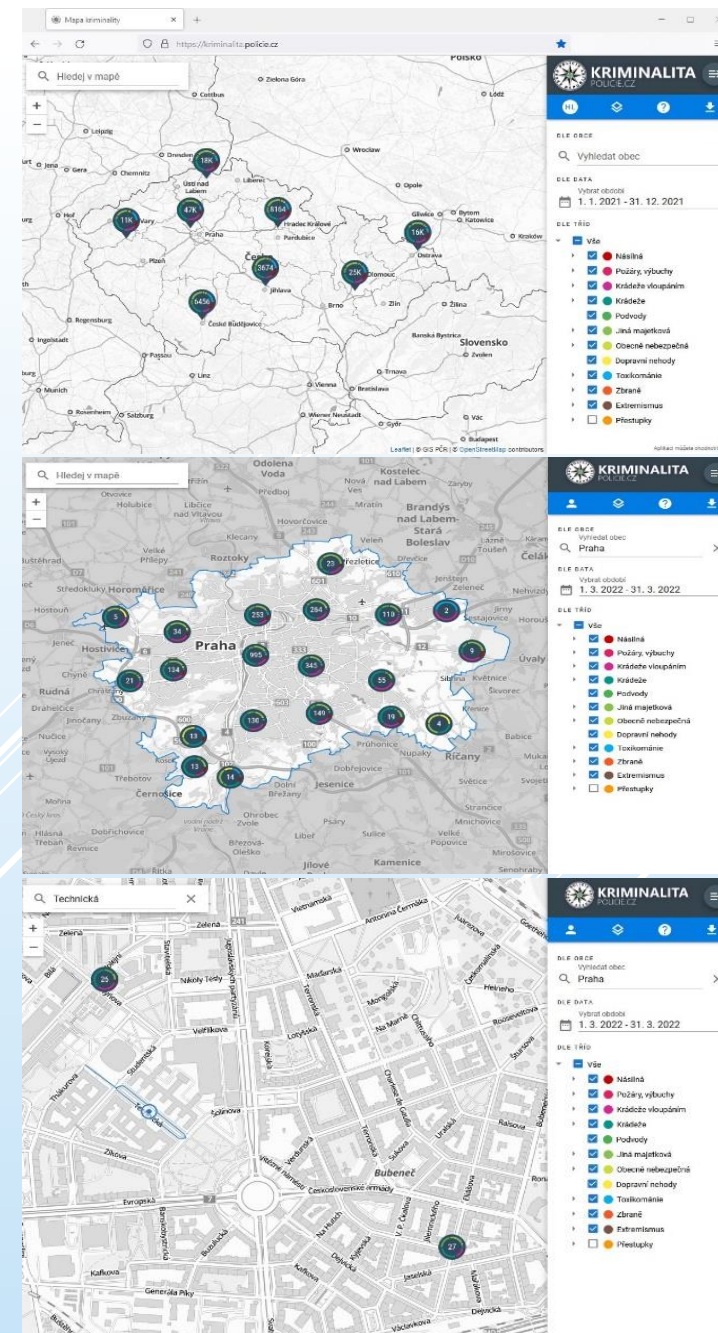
Mapa kriminality
https://kriminalita.policie.cz

Hledej v mapě

KRIMINALITA
POLICIE.CZ

DLE OBCE
Vyhledat obec

DLE DATA
Vybrat období
1. 1. 2021 - 31. 12. 2021

DLE TŘÍD
Vše
Násilná
Požáry, výbuchy
Krádeže vloupáním
Krádeže
Podvody
Jiná majetková
Obecně nebezpečná
Dopravní nehody
Toxikománie
Zbraně
Extremismus
Přestupky

18K
47K
11K
8164
16K
3674
25K
6456

Polsko
Zielona Góra
Łódź
Cottbus
Leipzig
Dresden
Wrocław
Jena
Gera
Chemnitz
Opole
Ústí nad Labem
Liberec
Hof
Hradec Králové
Gliwice
Bytom
Katowice
Kraków
Praha
Pardubice
Plzeň
Česko
Ostrava
Olomouc
Jihlava
Regensburg
Brno
Zlín
Žilina
České Budějovice
Banská Bystrica
Slovensko
Passau
Zvolen
Ingolstadt
Linz
Trnava
Munich
Vienna
Bratislava
Rosenheim
Salzburg
Wiener Neustadt
Győr
Vác
Budapest
Leaflet | © GIS PČR | © OpenStreetMap contributors

Hledej v mapě

KRIMINALITA
POLICIE.CZ

DLE OBCE
Vyhledat obec
Praha

DLE DATA
Vybrat období
1. 3. 2022 - 31. 3. 2022

DLE TŘÍD
Vše
Násilná
Požáry, výbuchy
Krádeže vloupáním
Krádeže
Podvody
Jiná majetková
Obecně nebezpečná
Dopravní nehody
Toxikománie
Zbraně
Extremismus
Přestupky

Odolena Voda
Kostelec nad Labem
Brandýs nad Labem-Stará Boleslav
Roztoky
Horoměřice
Hostivice
Praha
Rudná
Úvaly
Říčany
Jesenice
Černošice
Jílové

23
253
264
119
2
5
34
955
333
9
134
345
55
21
136
149
19
4
13
13
14

Technická

KRIMINALITA
POLICIE.CZ

DLE OBCE
Vyhledat obec
Praha

DLE DATA
Vybrat období
1. 3. 2022 - 31. 3. 2022

DLE TŘÍD
Vše
Násilná
Požáry, výbuchy
Krádeže vloupáním
Krádeže
Podvody
Jiná majetková
Obecně nebezpečná
Dopravní nehody
Toxikománie
Zbraně
Extremismus
Přestupky

Zelená
Nikoly Tesly
Velflíkova
Technická
Šolínova
Zikova
Evropská
Bubeneč
Československé armády
Vítězné náměstí
Dejvická
Generála Píky
Kafkova
Václavkova
Jaselská
Antonína Čermáka
Madarská
Mongolská
Na Marně
Rooseveltova

25
27